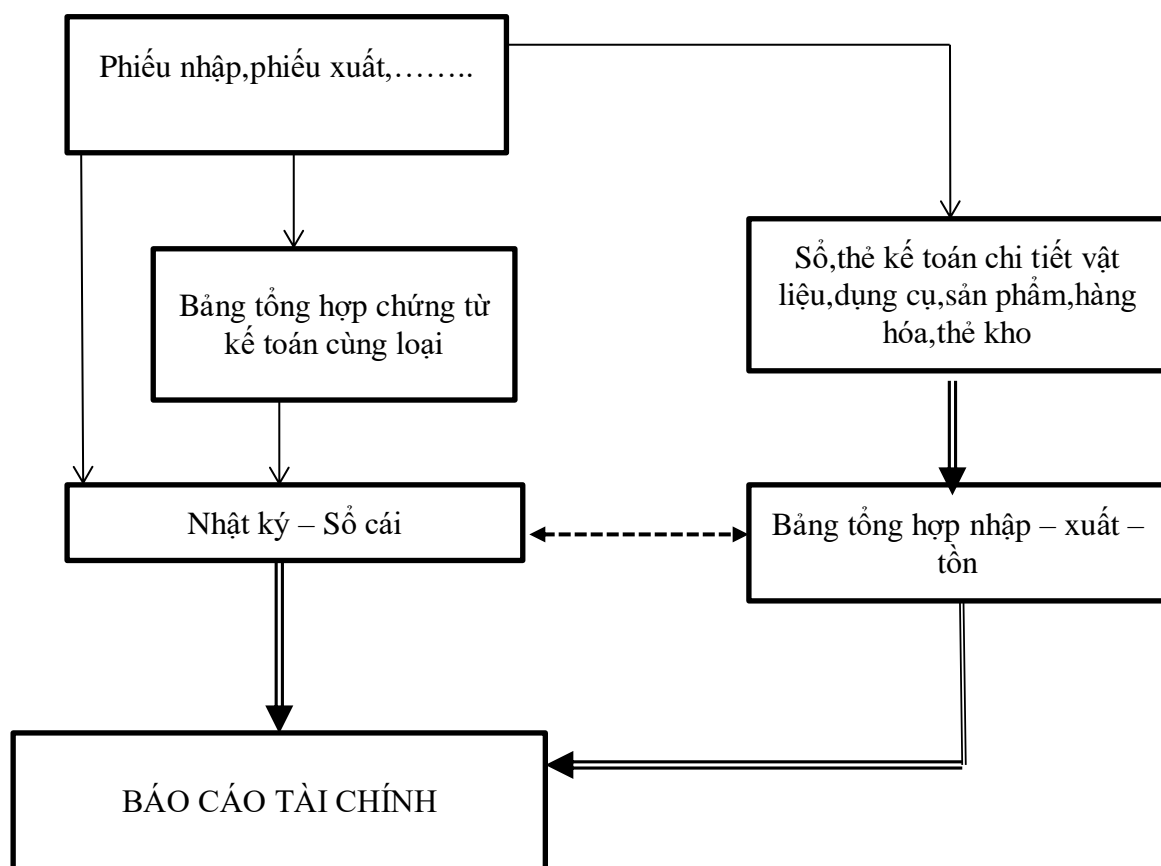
Phiếu nhập,phiếu xuất,……..

Bảng tổng hợp chứng từ kế toán cùng loại

Sổ,thẻ kế toán chi tiết vật liệu,dụng cụ,sản phẩm,hàng hóa,thẻ kho

Nhật ký – Sổ cái

Bảng tổng hợp nhập – xuất – tồn

BÁO CÁO TÀI CHÍNH